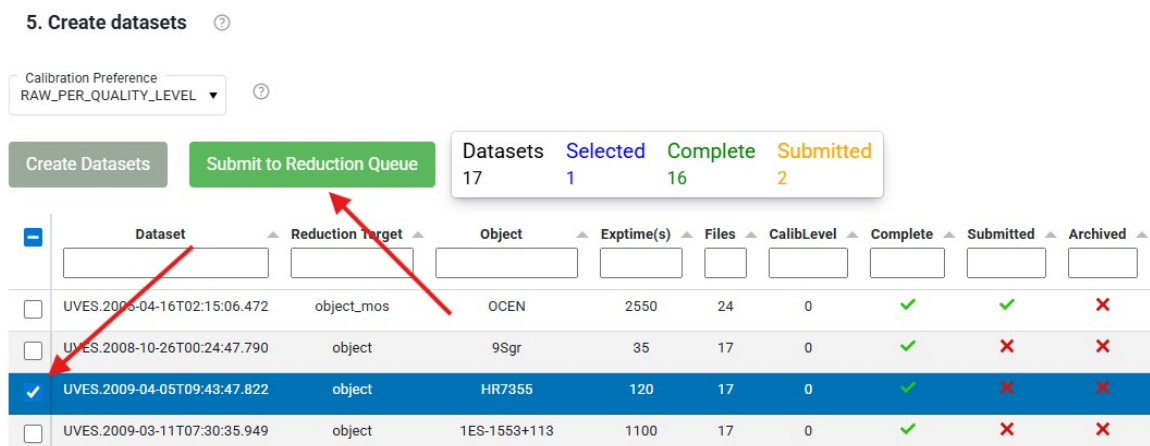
5. Create datasets ⓘ

Calibration Preference
RAW_PER_QUALITY_LEVEL ▾ ⓘ

Create Datasets

Submit to Reduction Queue

| Datasets | Selected | Complete | Submitted |
|---|---|---|---|
| 17 | 1 | 16 | 2 |

| | Dataset | Reduction Target | Object | Exptime(s) | Files | CalibLevel | Complete | Submitted | Archived |
|---|---|---|---|---|---|---|---|---|---|
| ☐ | UVES.2006-04-16T02:15:06.472 | object_mos | OCEN | 2550 | 24 | 0 | ✓ | ✓ | ✗ |
| ☐ | UVES.2008-10-26T00:24:47.790 | object | 9Sgr | 35 | 17 | 0 | ✓ | ✗ | ✗ |
| ☑ | UVES.2009-04-05T09:43:47.822 | object | HR7355 | 120 | 17 | 0 | ✓ | ✗ | ✗ |
| ☐ | UVES.2009-03-11T07:30:35.949 | object | 1ES-1553+113 | 1100 | 17 | 0 | ✓ | ✗ | ✗ |